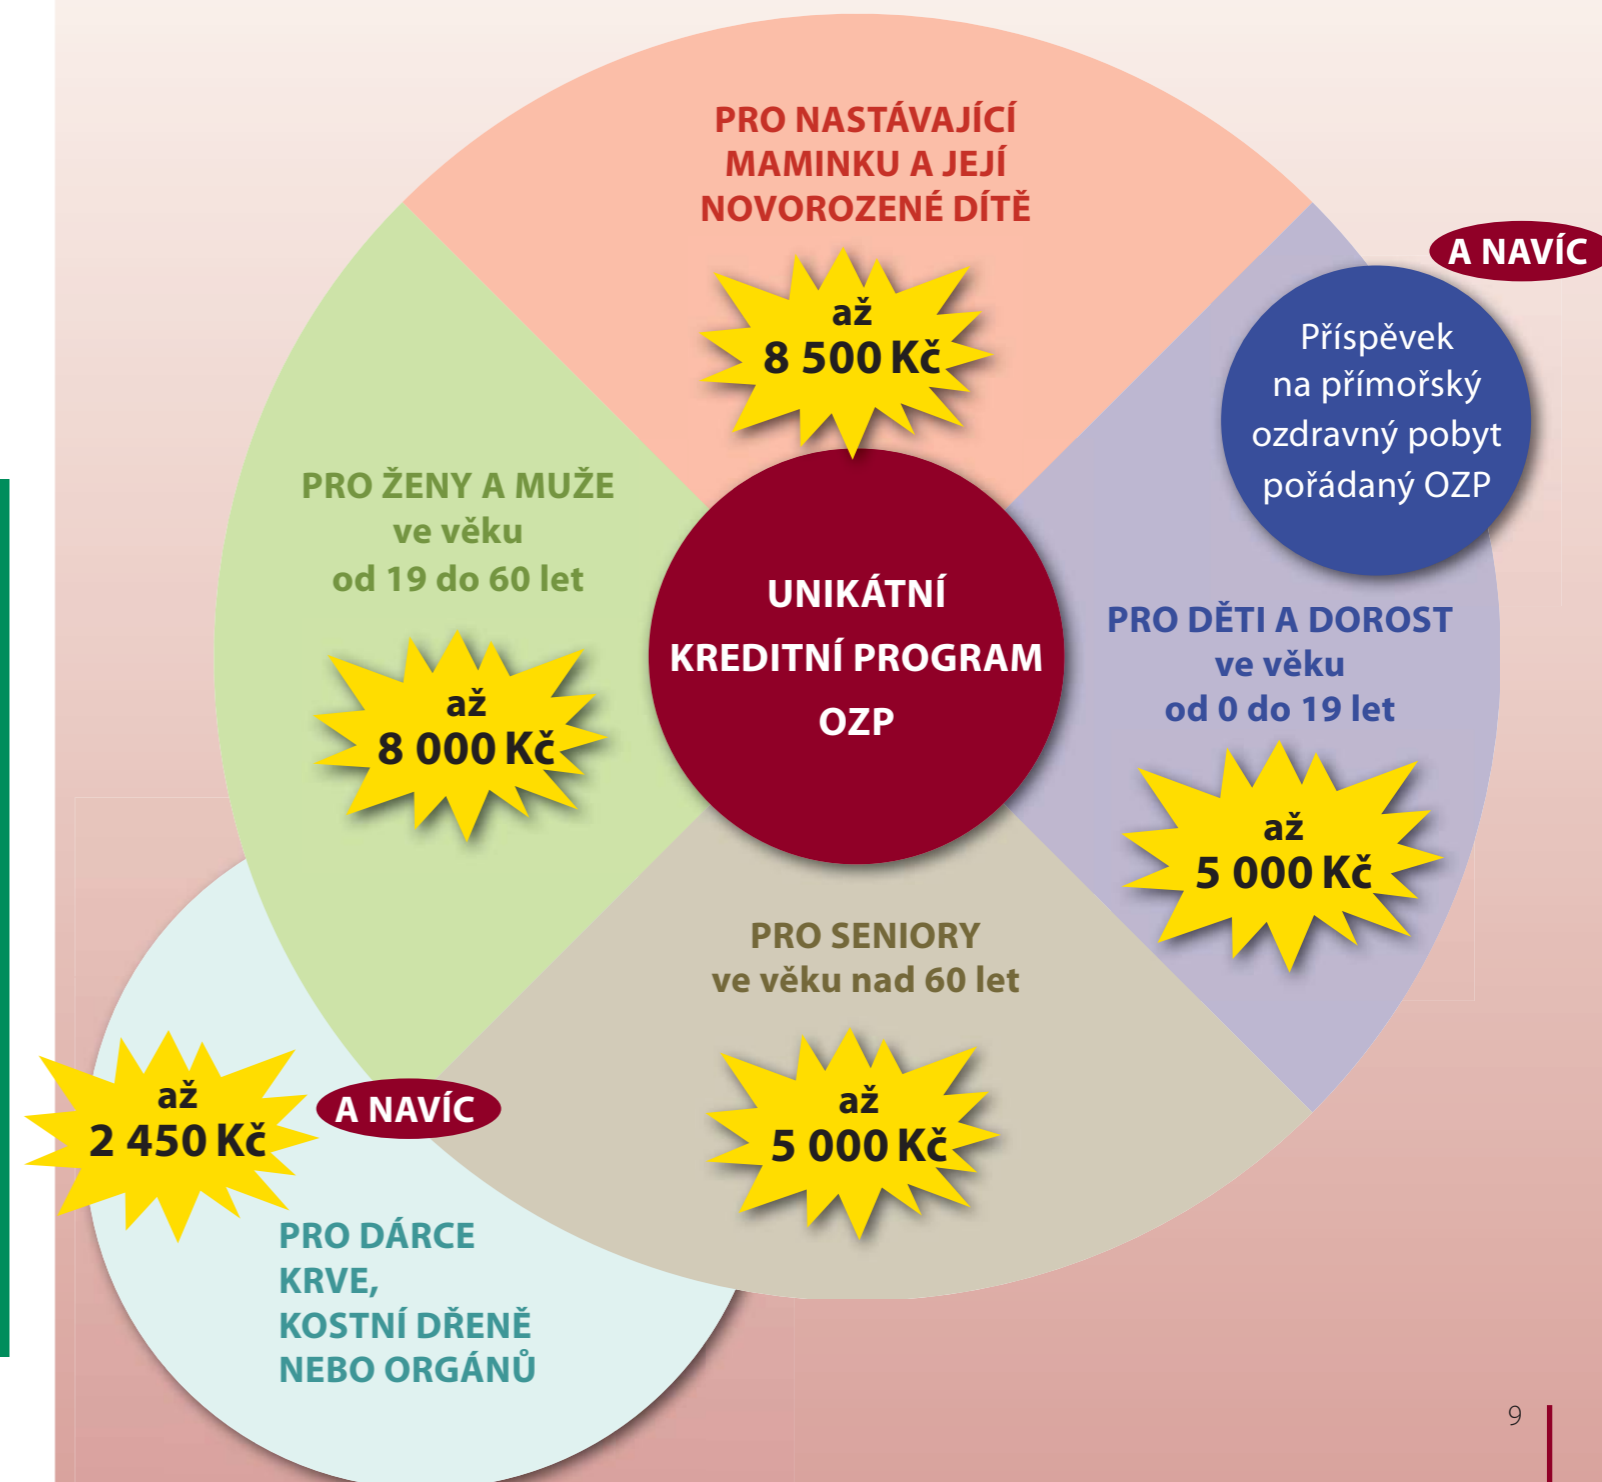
PRO NASTÁVAJÍCÍ MAMINKU A JEJÍ NOVOROZENÉ DÍTĚ

až
8 500 Kč

A NAVÍC

Příspěvek na přímořský ozdravný pobyt pořádaný OZP

PRO ŽENY A MUŽE
ve věku
od 19 do 60 let

až
8 000 Kč

UNIKÁTNÍ
KREDITNÍ PROGRAM
OZP

PRO DĚTI A DOROST
ve věku
od 0 do 19 let

až
5 000 Kč

PRO SENIORY
ve věku nad 60 let

až
5 000 Kč

až
2 450 Kč

A NAVÍC

PRO DÁRCE KRVE, KOSTNÍ DŘENĚ NEBO ORGÁNŮ

9